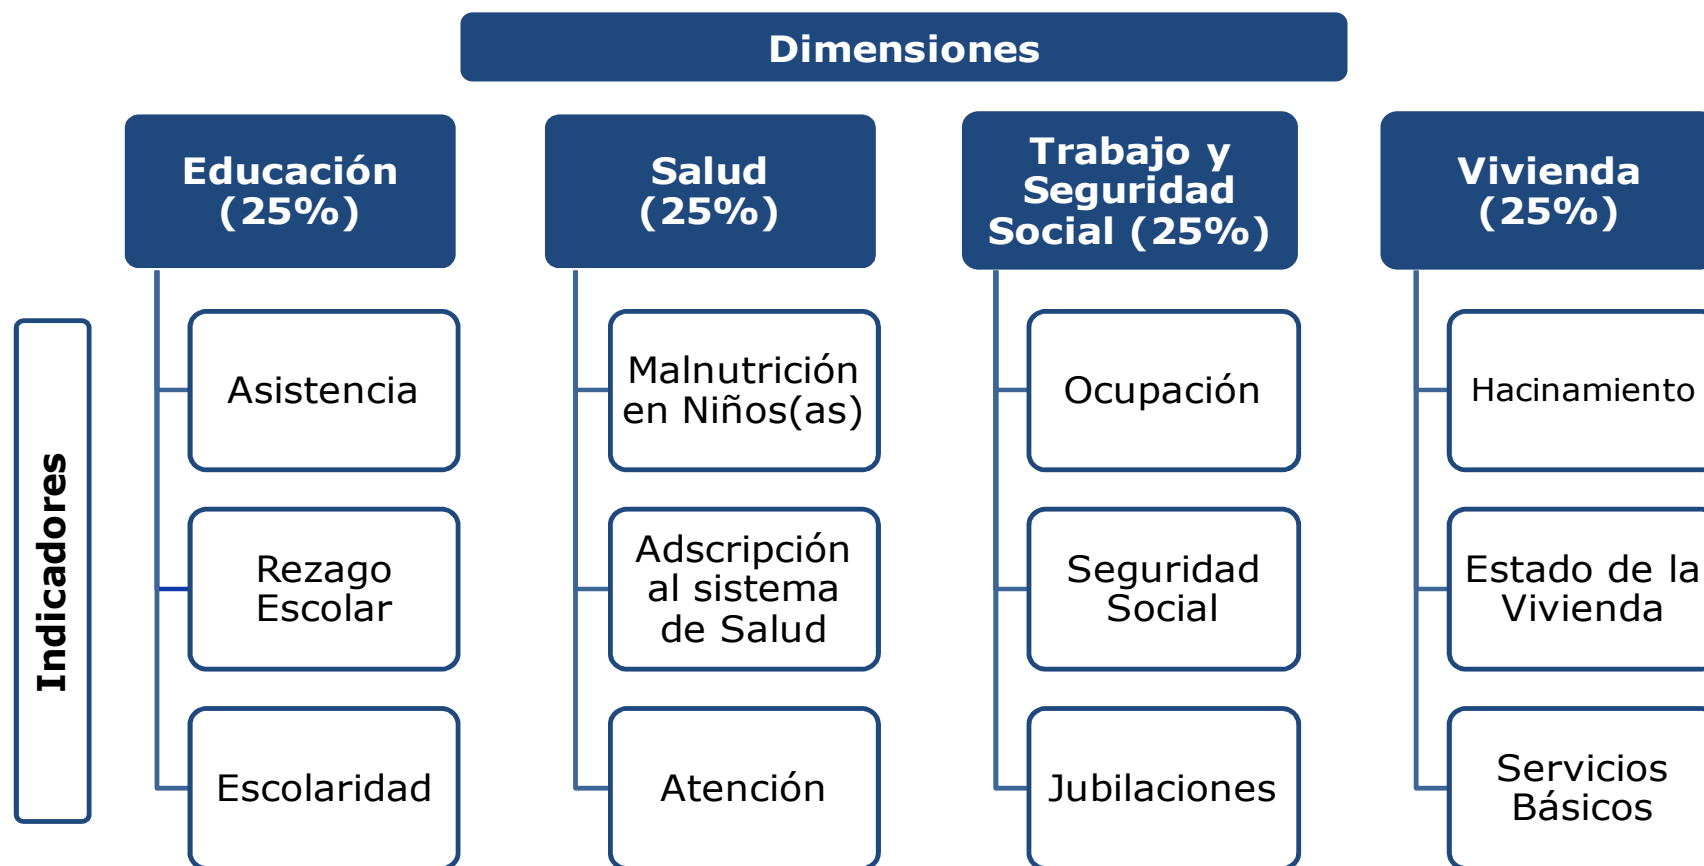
Dimensiones

Indicadores

Educación (25%)

Asistencia

Rezago Escolar

Escolaridad

Salud (25%)

Malnutrición en Niños(as)

Adscripción al sistema de Salud

Atención

Trabajo y Seguridad Social (25%)

Ocupación

Seguridad Social

Jubilaciones

Vivienda (25%)

Hacinamiento

Estado de la Vivienda

Servicios Básicos